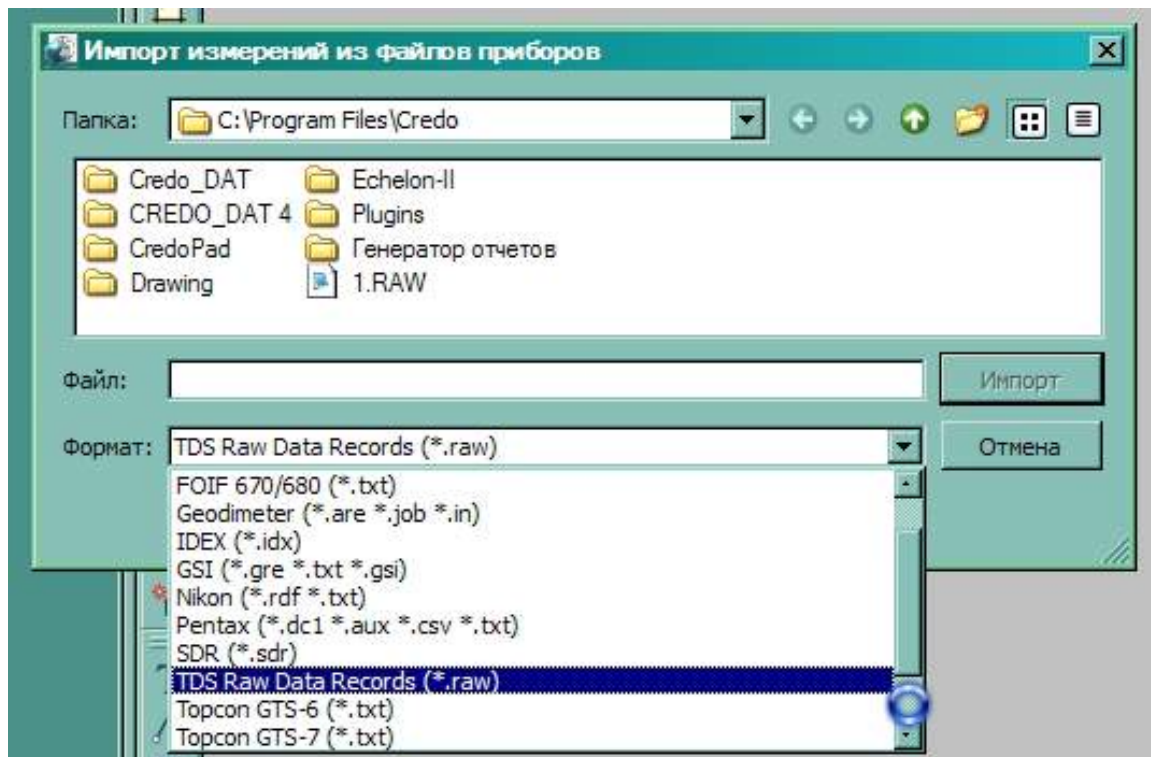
Импорт измерений из файлов приборов

Папка: C:\Program Files\Credo

Credo_DAT
CREDO_DAT 4
CredoPad
Drawing
Echelon-II
Plugins
Генератор отчетов
1.RAW

Файл:
Импорт

Формат: TDS Raw Data Records (*.raw)
Отмена

FOIF 670/680 (*.txt)
Geodimeter (*.are *.job *.in)
IDEX (*.idx)
GSI (*.gre *.txt *.gsi)
Nikon (*.rdf *.txt)
Pentax (*.dc1 *.aux *.csv *.txt)
SDR (*.sdr)
TDS Raw Data Records (*.raw)
Topcon GTS-6 (*.txt)
Topcon GTS-7 (*.txt)